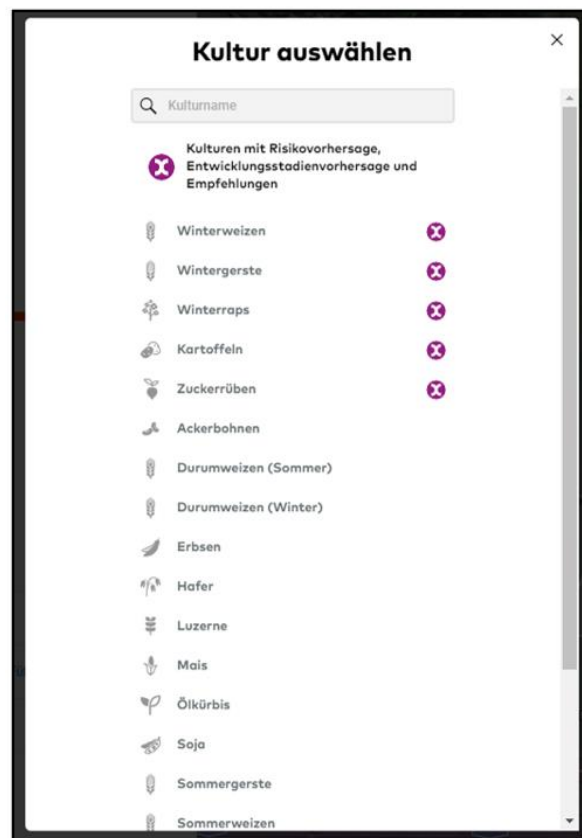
Kultur auswählen

×

Kulturname

Kulturen mit Risikovorhersage, Entwicklungsstadienvorhersage und Empfehlungen

Winterweizen

Wintergerste

Winterraps

Kartoffeln

Zuckerrüben

Ackerbohnen

Durumweizen (Sommer)

Durumweizen (Winter)

Erbsen

Hafer

Luzerne

Mais

Ölkürbis

Soja

Sommergerste

Sommerweizen